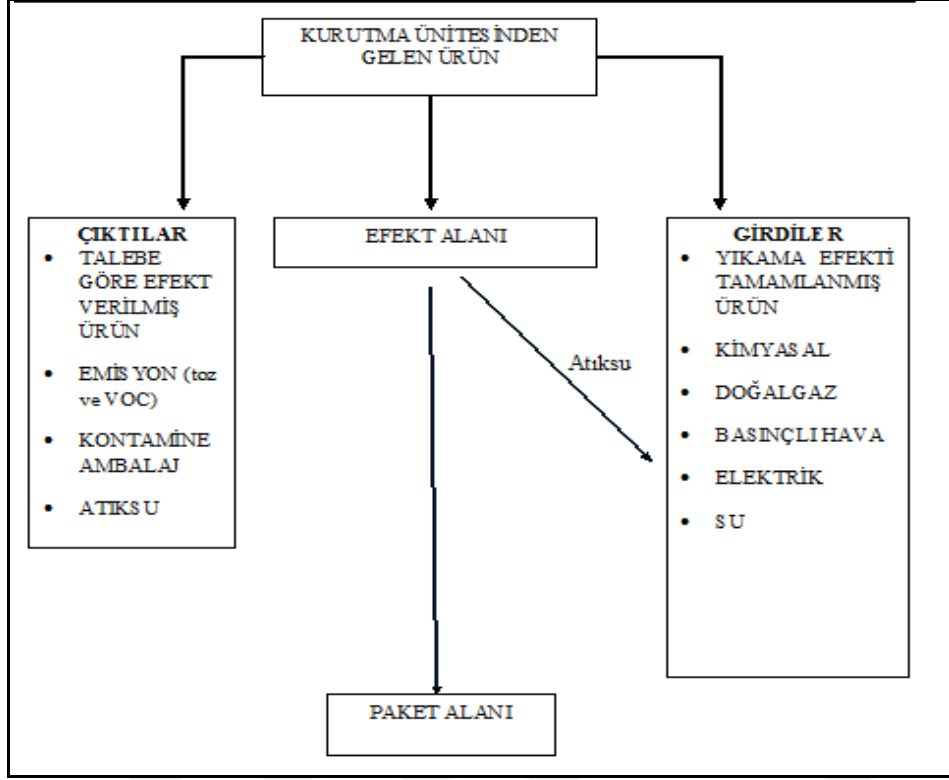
KURUTMA ÜNİTESİNDEN GELEN ÜRÜN

ÇIKTILAR
- TALEBE GÖRE EFEKT VERİLMİŞ ÜRÜN
- EMİSYON (toz ve VOC)
- KONTAMİNE AMBALAJ
- ATIKSU

EFEKT ALANI

Atıksu

GİRDİLER
- YIKAMA EFEKTİ TAMAMLANMIŞ ÜRÜN
- KİMYASAL
- DOĞALGAZ
- BASINÇLI HAVA
- ELEKTRİK
- SU

PAKET ALANI